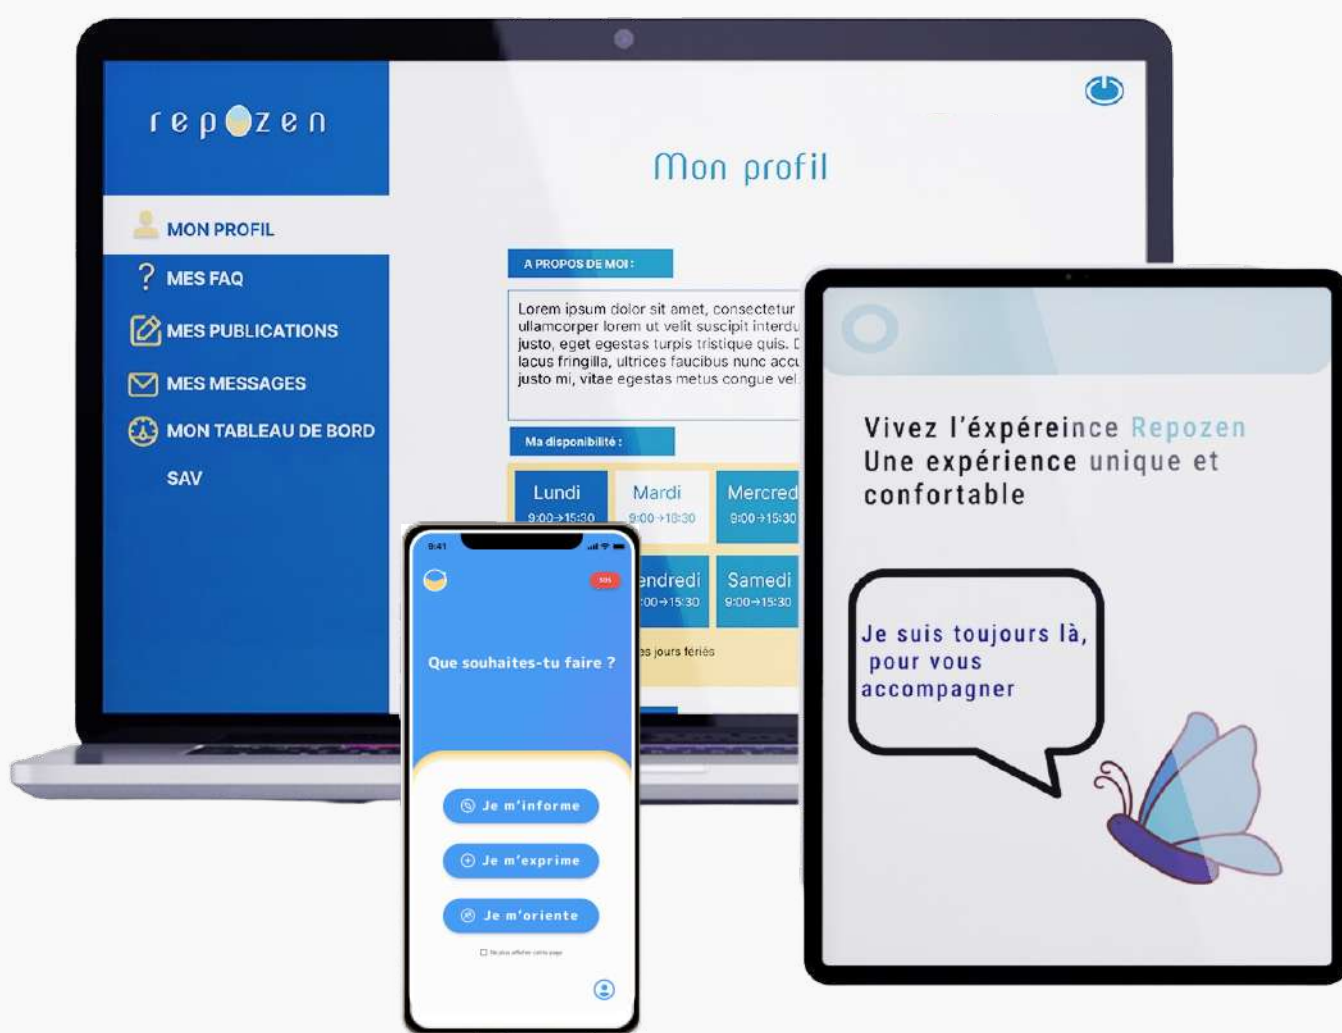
repozen

MON PROFIL
MES FAQ
MES PUBLICATIONS
MES MESSAGES
MON TABLEAU DE BORD
SAV

Mon profil

A PROPOS DE MOI :

Lorem ipsum dolor sit amet, consectetur ullamcorper lorem ut velit suscipit interdu justo, eget egestas turpis tristique quis. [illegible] lacus fringilla, ultrices faucibus nunc accu justo mi, vitae egestas metus congue vel.

Ma disponibilité :

| Lundi 9:00→15:30 | Mardi 9:00→18:30 | Mercred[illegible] 9:00→15:30 |
|---|---|---|
| | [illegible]endredi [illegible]00→15:30 | Samedi 9:00→15:30 |

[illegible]s jours fériés

9:41
SOS
Que souhaites-tu faire ?
Je m'informe
Je m'exprime
Je m'oriente
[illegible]

Vivez l'éxpéreince Repozen
Une expérience unique et confortable

Je suis toujours là, pour vous accompagner